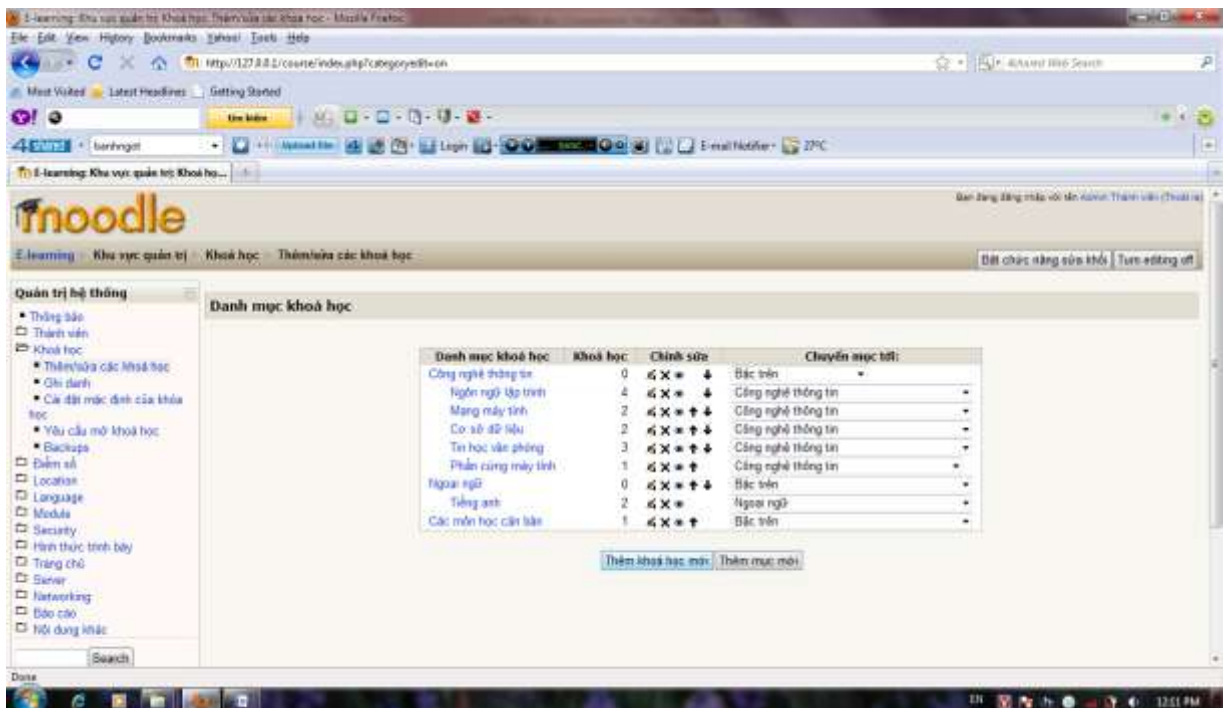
E-learning: Khu vực quản trị: Khoá học: Thêm/sửa các khoá học - Mozilla Firefox
File Edit View History Bookmarks Yahoo! Tools Help
http://127.0.0.1/course/index.php?categoryedit=on
Most Visited Latest Headlines Getting Started
banhngot
Login E-mail Notifier 2PC
E-learning: Khu vực quản trị: Khoá họ...

moodle

Bạn đang đăng nhập với tên Admin Thành viên (Thoát ra)

E-learning Khu vực quản trị Khoá học Thêm/sửa các khoá học

Bật chức năng sửa khối Turn editing off

Quản trị hệ thống
Thông báo
Thành viên
Khoá học
Thêm/sửa các khoá học
Ghi danh
Cài đặt mặc định của khóa học
Yêu cầu mở khoá học
Backups
Điểm số
Location
Language
Module
Security
Hình thức trình bày
Trang chủ
Server
Networking
Báo cáo
Nội dung khác

Search

Danh mục khoá học

| Danh mục khoá học | Khoá học | Chỉnh sửa | Chuyển mục tới: |
|---|---|---|---|
| Công nghệ thông tin | 0 | | Bậc trên |
| Ngôn ngữ lập trình | 4 | | Công nghệ thông tin |
| Mạng máy tính | 2 | | Công nghệ thông tin |
| Cơ sở dữ liệu | 2 | | Công nghệ thông tin |
| Tin học văn phòng | 3 | | Công nghệ thông tin |
| Phần cứng máy tính | 1 | | Công nghệ thông tin |
| Ngoại ngữ | 0 | | Bậc trên |
| Tiếng anh | 2 | | Ngoại ngữ |
| Các môn học căn bản | 1 | | Bậc trên |

Thêm khoá học mới Thêm mục mới

Done
EN 12:11 PM